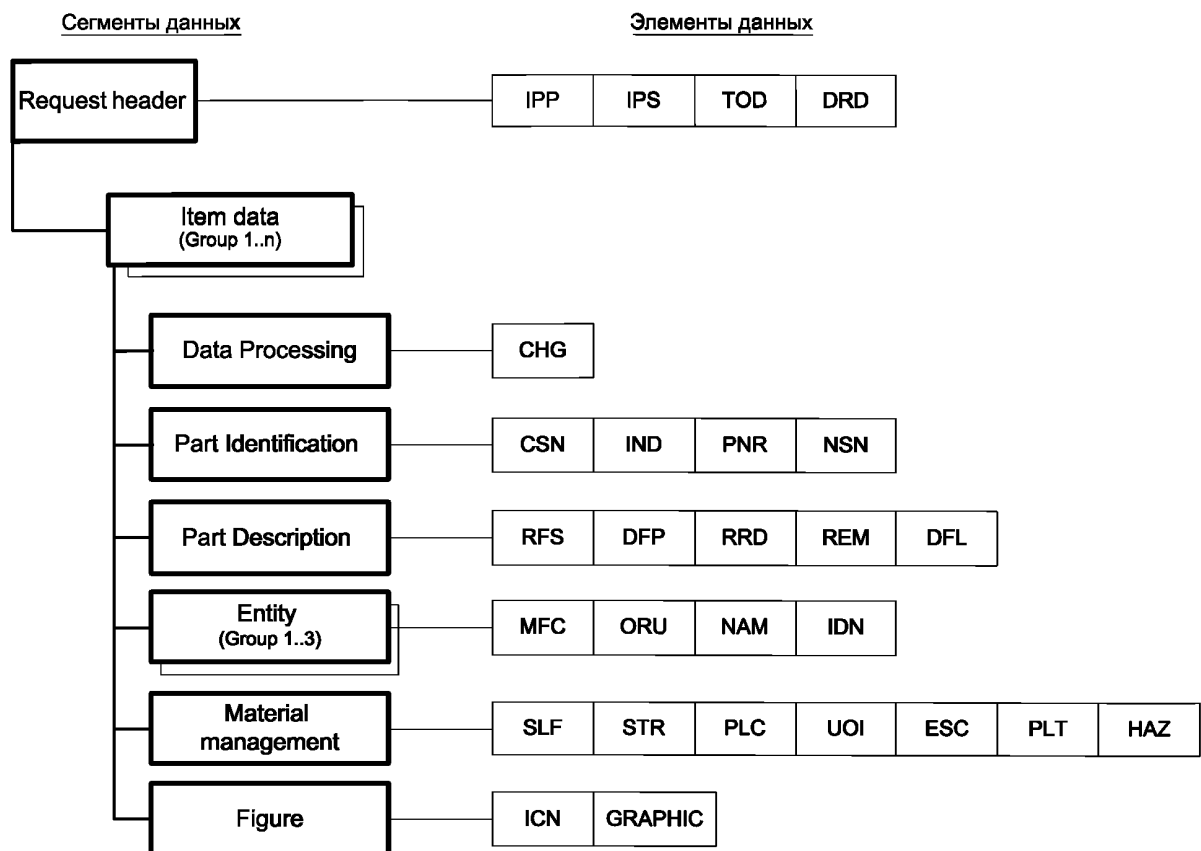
Сегменты данных

Элементы данных

Request header

IPP IPS TOD DRD

Item data
(Group 1..n)

Data Processing

CHG

Part Identification

CSN IND PNR NSN

Part Description

RFS DFP RRD REM DFL

Entity
(Group 1..3)

MFC ORU NAM IDN

Material management

SLF STR PLC UOI ESC PLT HAZ

Figure

ICN GRAPHIC